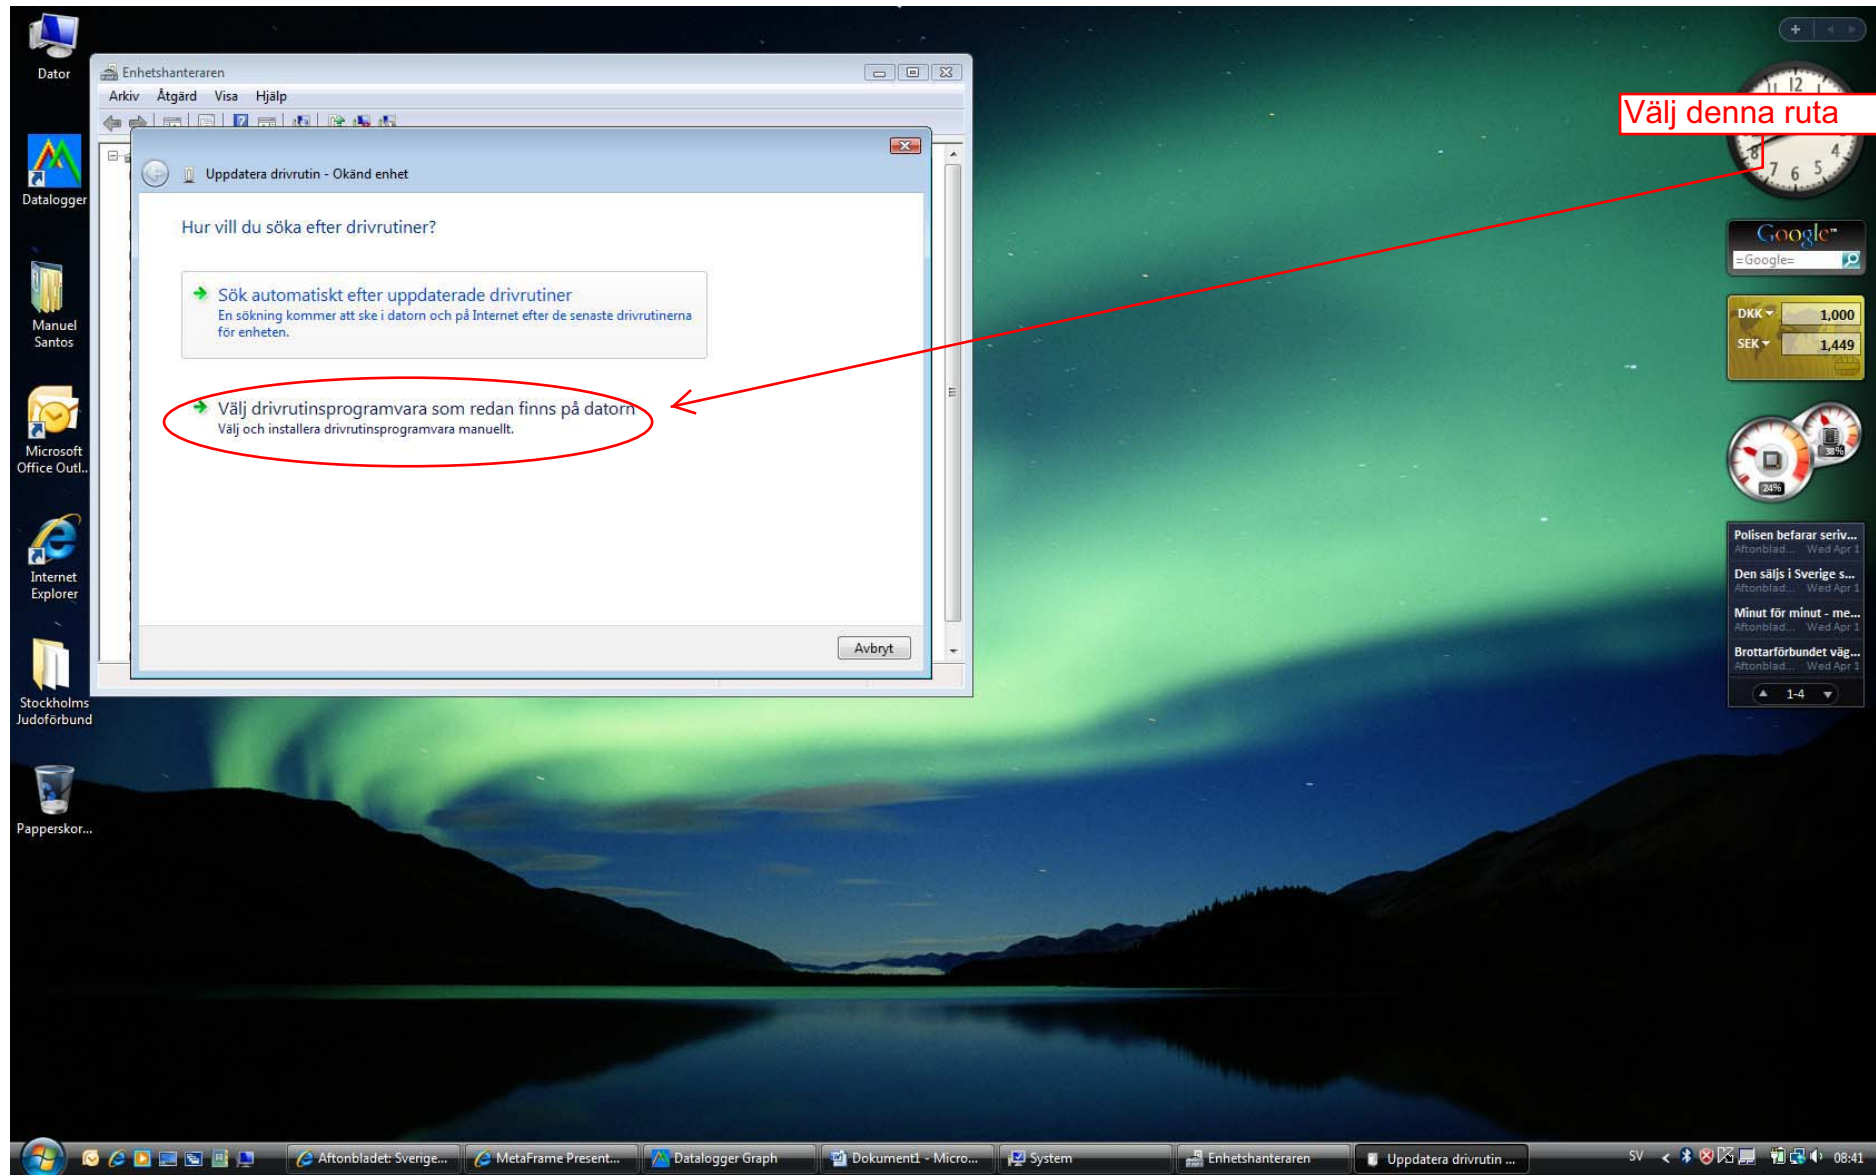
Dator

Datalogger

Manuel Santos

Microsoft Office Outl...

Internet Explorer

Stockholms Judoförbund

Papperskor...

Enhetshanteraren

Arkiv Åtgärd Visa Hjälp

Uppdatera drivrutin - Okänd enhet

Hur vill du söka efter drivrutiner?

Sök automatiskt efter uppdaterade drivrutiner
En sökning kommer att ske i datorn och på Internet efter de senaste drivrutinerna för enheten.

Välj drivrutinsprogramvara som redan finns på datorn
Välj och installera drivrutinsprogramvara manuellt.

Avbryt

Välj denna ruta

12
8 7 6 5 4

Google
=Google=

DKK 1,000
SEK 1,449

24%
38%

Polisen befarar seriv...
Aftonblad... Wed Apr 1
Den säljs i Sverige s...
Aftonblad... Wed Apr 1
Minut för minut - me...
Aftonblad... Wed Apr 1
Brottarförbundet väg...
Aftonblad... Wed Apr 1
1-4

Aftonbladet: Sverige...
MetaFrame Present...
Datalogger Graph
Dokument1 - Micro...
System
Enhetshanteraren
Uppdatera drivrutin ...
SV
08:41